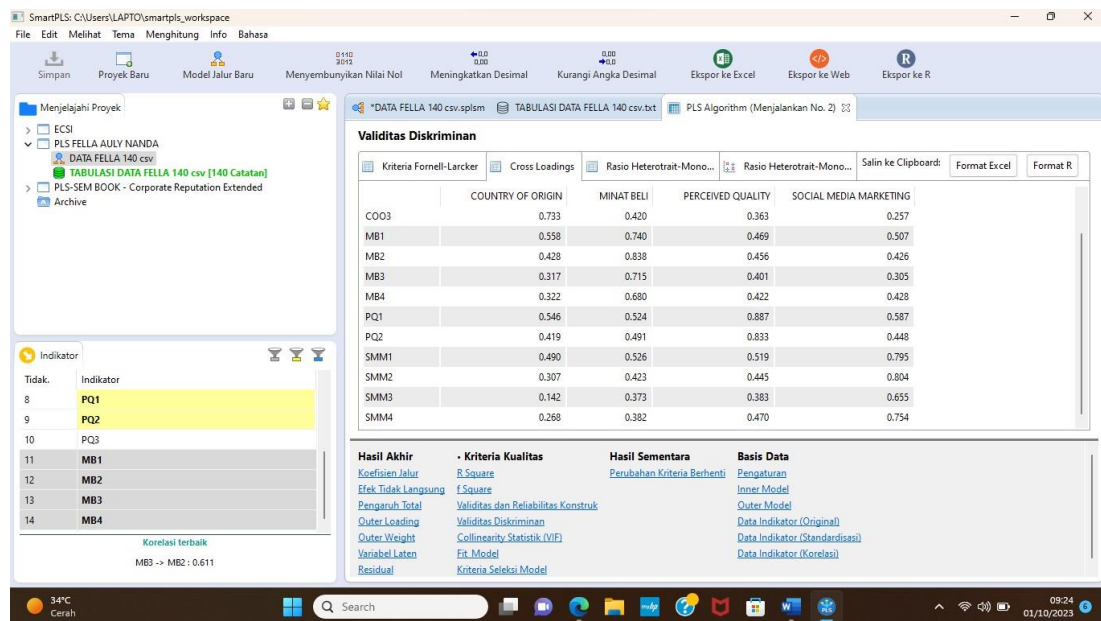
SmartPLS: C:\Users\LAPTO\smartpls_workspace
File Edit Melihat Tema Menghitung Info Bahasa

Simpan Proyek Baru Model Jalur Baru Menyembunyikan Nilai Nol Meningkatkan Desimal Kurangi Angka Desimal Ekspor ke Excel Ekspor ke Web Ekspor ke R

Menjelajahi Proyek
ECSI
PLS FELLA AULY NANDA
DATA FELLA 140 csv
TABULASI DATA FELLA 140 csv [140 Catatan]
PLS-SEM BOOK - Corporate Reputation Extended
Archive

*DATA FELLA 140 csv.splsm TABULASI DATA FELLA 140 csv.txt PLS Algorithm (Menjalankan No. 2)

Validitas Diskriminan

Kriteria Fornell-Larcker Cross Loadings Rasio Heterotrait-Mono... Rasio Heterotrait-Mono... Salin ke Clipboard: Format Excel Format R

| | COUNTRY OF ORIGIN | MINAT BELI | PERCEIVED QUALITY | SOCIAL MEDIA MARKETING |
|---|---|---|---|---|
| COO3 | 0.733 | 0.420 | 0.363 | 0.257 |
| MB1 | 0.558 | 0.740 | 0.469 | 0.507 |
| MB2 | 0.428 | 0.838 | 0.456 | 0.426 |
| MB3 | 0.317 | 0.715 | 0.401 | 0.305 |
| MB4 | 0.322 | 0.680 | 0.422 | 0.428 |
| PQ1 | 0.546 | 0.524 | 0.887 | 0.587 |
| PQ2 | 0.419 | 0.491 | 0.833 | 0.448 |
| SMM1 | 0.490 | 0.526 | 0.519 | 0.795 |
| SMM2 | 0.307 | 0.423 | 0.445 | 0.804 |
| SMM3 | 0.142 | 0.373 | 0.383 | 0.655 |
| SMM4 | 0.268 | 0.382 | 0.470 | 0.754 |

Indikator

| Tidak. | Indikator |
|---|---|
| 8 | PQ1 |
| 9 | PQ2 |
| 10 | PQ3 |
| 11 | MB1 |
| 12 | MB2 |
| 13 | MB3 |
| 14 | MB4 |

Korelasi terbaik
MB3 -> MB2 : 0.611

Hasil Akhir
Koefisien Jalur
Efek Tidak Langsung
Pengaruh Total
Outer Loading
Outer Weight
Variabel Laten
Residual

• Kriteria Kualitas
R Square
f Square
Validitas dan Reliabilitas Konstruk
Validitas Diskriminan
Collinearity Statistik (VIF)
Fit Model
Kriteria Seleksi Model

Hasil Sementara
Perubahan Kriteria Berhenti

Basis Data
Pengaturan
Inner Model
Outer Model
Data Indikator (Original)
Data Indikator (Standardisasi)
Data Indikator (Korelasi)

34°C
Cerah
Search
09:24
01/10/2023